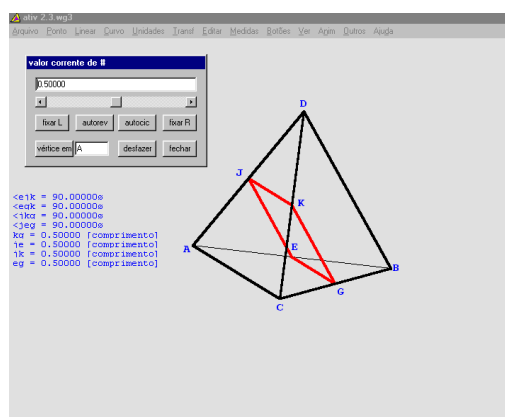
ativ 2.3.wg3

Arquivo Ponto Linear Curvo Unidades Transf Editar Medidas Botões Ver Anim Outros Ajuda

valor corrente de #

0.50000

fixar L autorev autocic fixar R

vértice em A desfazer fechar

<ejk = 90.00000o
<eqk = 90.00000o
<jkq = 90.00000o
<jeg = 90.00000o
kq = 0.50000 [comprimento]
je = 0.50000 [comprimento]
jk = 0.50000 [comprimento]
eg = 0.50000 [comprimento]

D
J
K
E
A
B
G
C